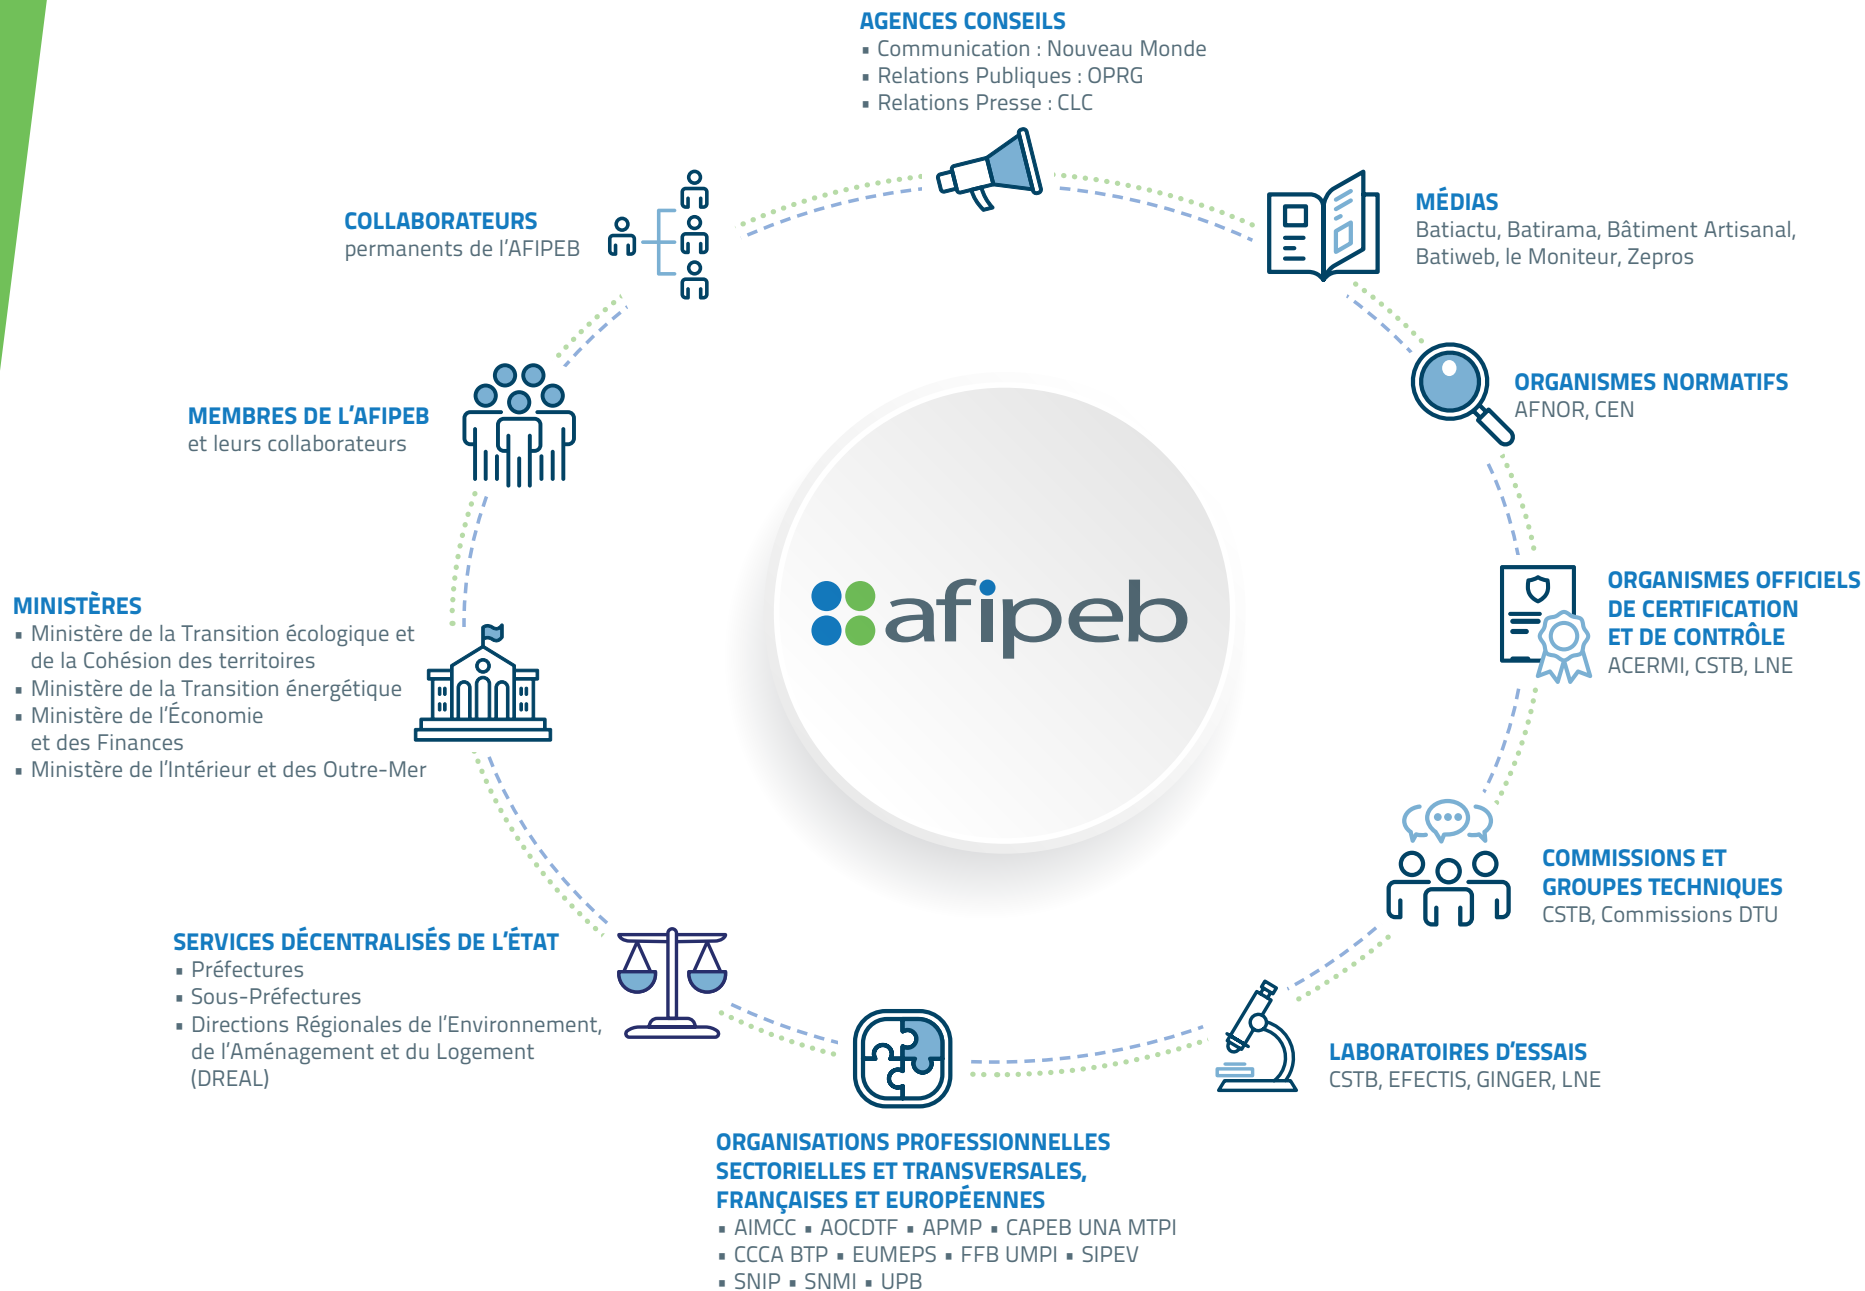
AGENCES CONSEILS
▪ Communication : Nouveau Monde
▪ Relations Publiques : OPRG
▪ Relations Presse : CLC

COLLABORATEURS
permanents de l'AFIPEB

MÉDIAS
Batiactu, Batirama, Bâtiment Artisanal, Batiweb, le Moniteur, Zepros

MEMBRES DE L'AFIPEB
et leurs collaborateurs

ORGANISMES NORMATIFS
AFNOR, CEN

afipeb

MINISTÈRES
▪ Ministère de la Transition écologique et de la Cohésion des territoires
▪ Ministère de la Transition énergétique
▪ Ministère de l'Économie et des Finances
▪ Ministère de l'Intérieur et des Outre-Mer

ORGANISMES OFFICIELS DE CERTIFICATION ET DE CONTRÔLE
ACERMI, CSTB, LNE

COMMISSIONS ET GROUPES TECHNIQUES
CSTB, Commissions DTU

SERVICES DÉCENTRALISÉS DE L'ÉTAT
▪ Préfectures
▪ Sous-Préfectures
▪ Directions Régionales de l'Environnement, de l'Aménagement et du Logement (DREAL)

LABORATOIRES D'ESSAIS
CSTB, EFECTIS, GINGER, LNE

ORGANISATIONS PROFESSIONNELLES SECTORIELLES ET TRANSVERSALES, FRANÇAISES ET EUROPÉENNES
▪ AIMCC ▪ AOCDTF ▪ APMP ▪ CAPEB UNA MTPI
▪ CCCA BTP ▪ EUMEPS ▪ FFB UMPI ▪ SIPEV
▪ SNIP ▪ SNMI ▪ UPB